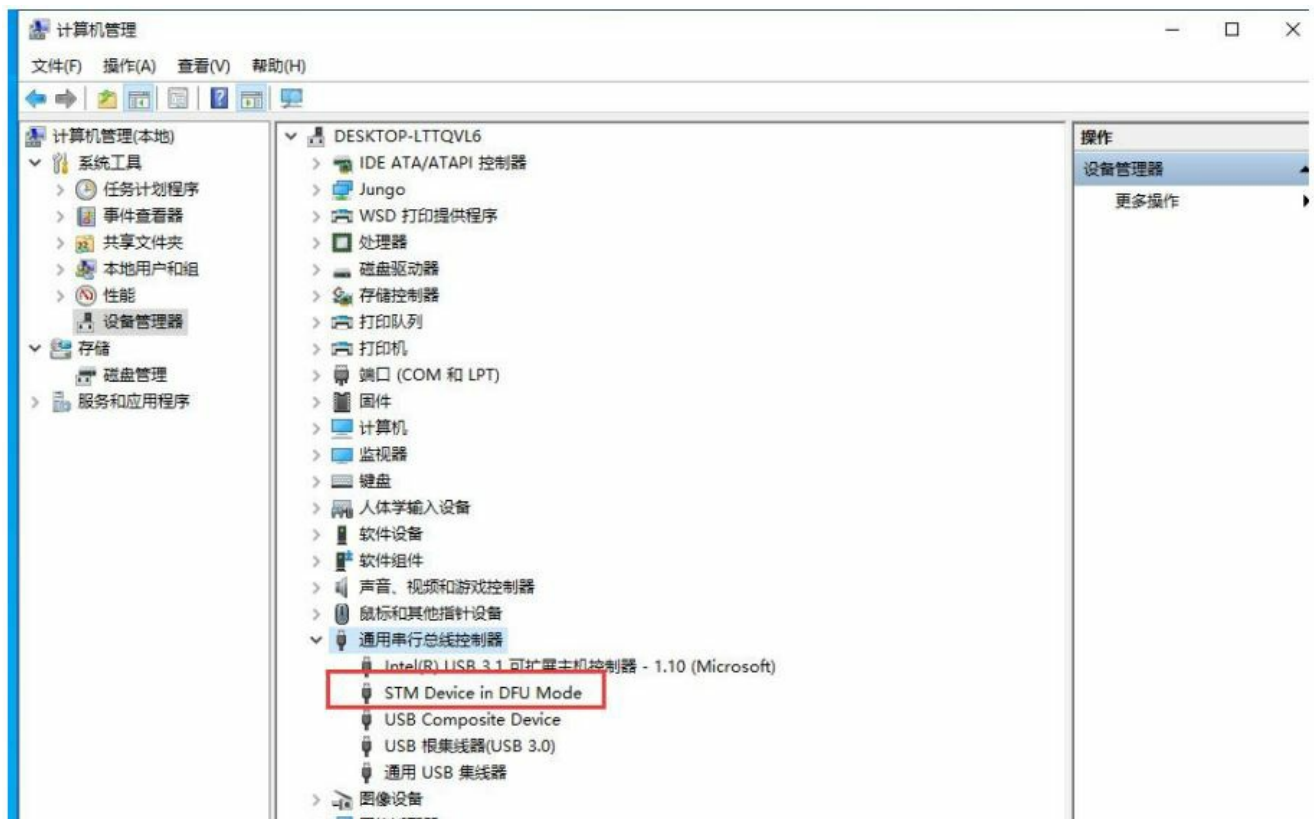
计算机管理

文件(F) 操作(A) 查看(V) 帮助(H)

计算机管理(本地)
系统工具
任务计划程序
事件查看器
共享文件夹
本地用户和组
性能
设备管理器
存储
磁盘管理
服务和应用程序

DESKTOP-LTTQVL6
IDE ATA/ATAPI 控制器
Jungo
WSD 打印提供程序
处理器
磁盘驱动器
存储控制器
打印队列
打印机
端口 (COM 和 LPT)
固件
计算机
监视器
键盘
人体学输入设备
软件设备
软件组件
声音、视频和游戏控制器
鼠标和其他指针设备
通用串行总线控制器
Intel(R) USB 3.1 可扩展主机控制器 - 1.10 (Microsoft)
STM Device in DFU Mode
USB Composite Device
USB 根集线器(USB 3.0)
通用 USB 集线器
图像设备

操作
设备管理器
更多操作